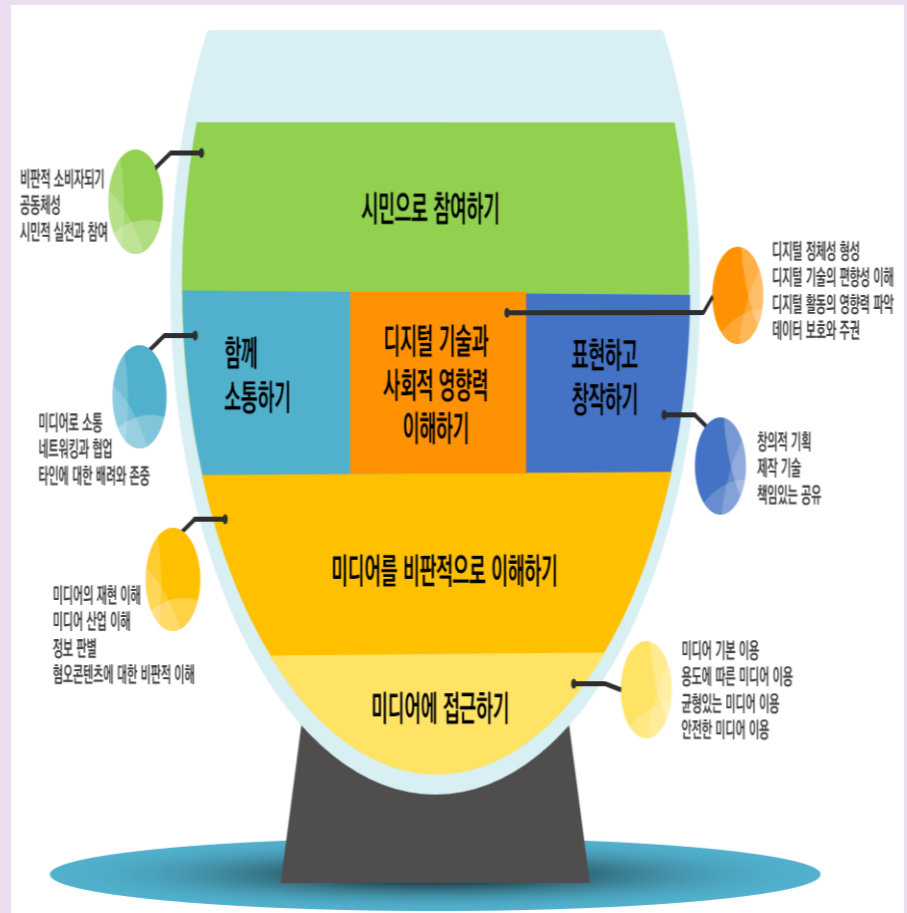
비판적 소비자되기
공동체성
시민적 실천과 참여

시민으로 참여하기

디지털 정체성 형성
디지털 기술의 편향성 이해
디지털 활동의 영향력 파악
데이터 보호와 주권

함께 소통하기

디지털 기술과 사회적 영향력 이해하기

표현하고 창작하기

미디어로 소통
네트워킹과 협업
타인에 대한 배려와 존중

창의적 기획
제작 기술
책임있는 공유

미디어를 비판적으로 이해하기

미디어의 재현 이해
미디어 산업 이해
정보 판별
혐오콘텐츠에 대한 비판적 이해

미디어 기본 이용
용도에 따른 미디어 이용
균형있는 미디어 이용
안전한 미디어 이용

미디어에 접근하기